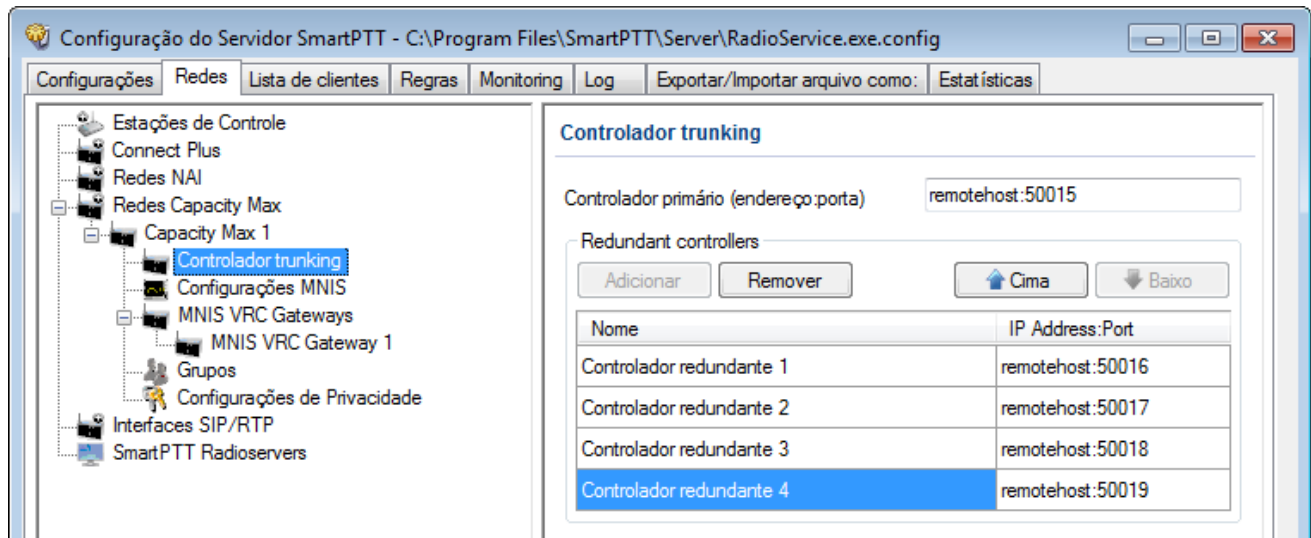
Configuração do Servidor SmartPTT - C:\Program Files\SmartPTT\Server\RadioService.exe.config

Configurações | Redes | Lista de clientes | Regras | Monitoring | Log | Exportar/Importar arquivo como: | Estatísticas

Estações de Controle
Connect Plus
Redes NAI
Redes Capacity Max
Capacity Max 1
Controlador trunking
Configurações MNIS
MNIS VRC Gateways
MNIS VRC Gateway 1
Grupos
Configurações de Privacidade
Interfaces SIP/RTP
SmartPTT Radioservers

Controlador trunking

Controlador primário (endereço:porta) remotehost:50015

Redundant controllers

Adicionar | Remover | Cima | Baixo

| Nome | IP Address:Port |
|---|---|
| Controlador redundante 1 | remotehost:50016 |
| Controlador redundante 2 | remotehost:50017 |
| Controlador redundante 3 | remotehost:50018 |
| Controlador redundante 4 | remotehost:50019 |